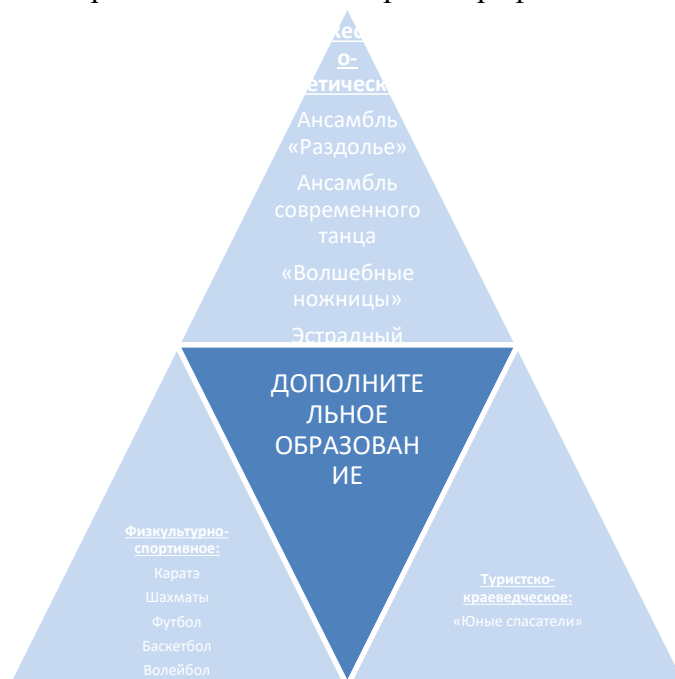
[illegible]

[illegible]о-

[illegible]етическ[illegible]

Ансамбль «Раздолье»

Ансамбль современного танца

«Волшебные ножницы»

Эстрадный

ДОПОЛНИТЕЛЬНОЕ ОБРАЗОВАНИЕ

Физкультурно-спортивное:

Каратэ

Шахматы

Футбол

Баскетбол

Волейбол

Туристско-краеведческое:

«Юные спасатели»